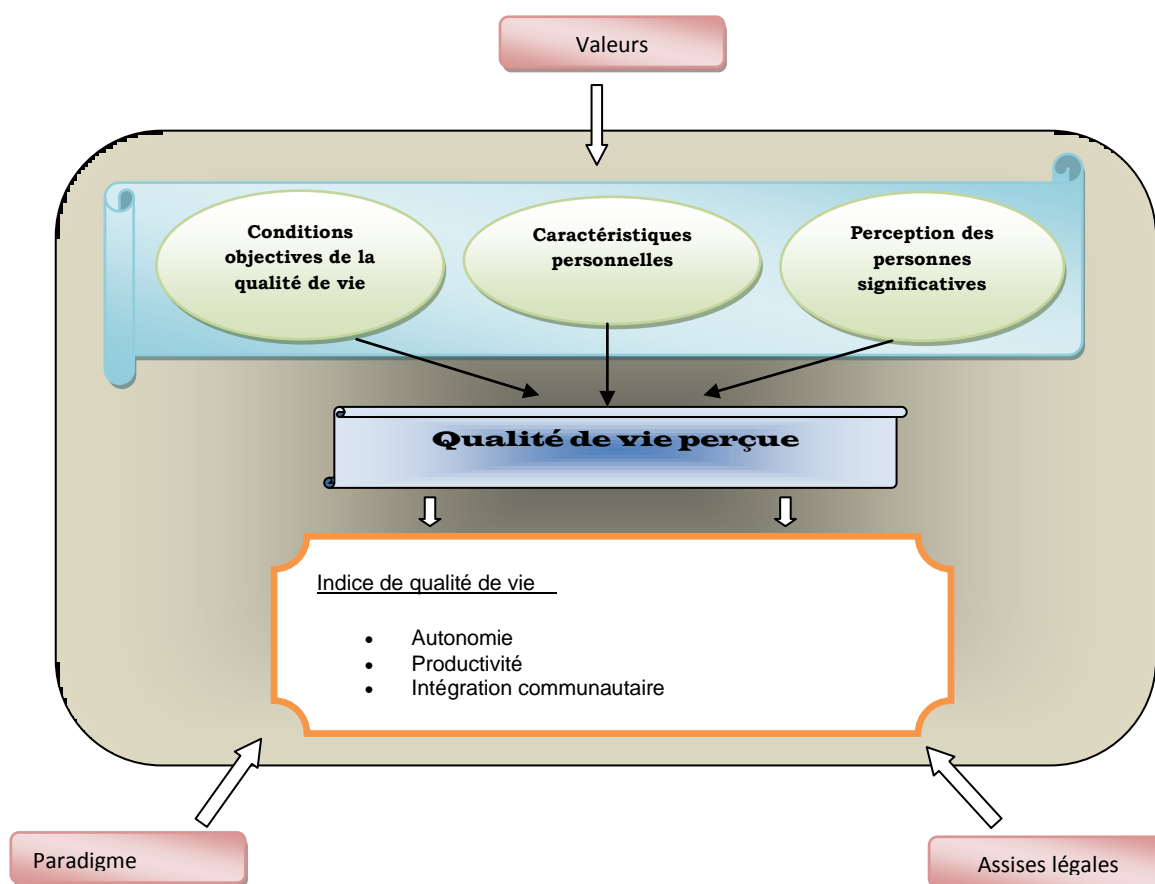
Valeurs

Conditions objectives de la qualité de vie

Caractéristiques personnelles

Perception des personnes significatives

Qualité de vie perçue

Indice de qualité de vie

- Autonomie
- Productivité
- Intégration communautaire

Paradigme

Assises légales